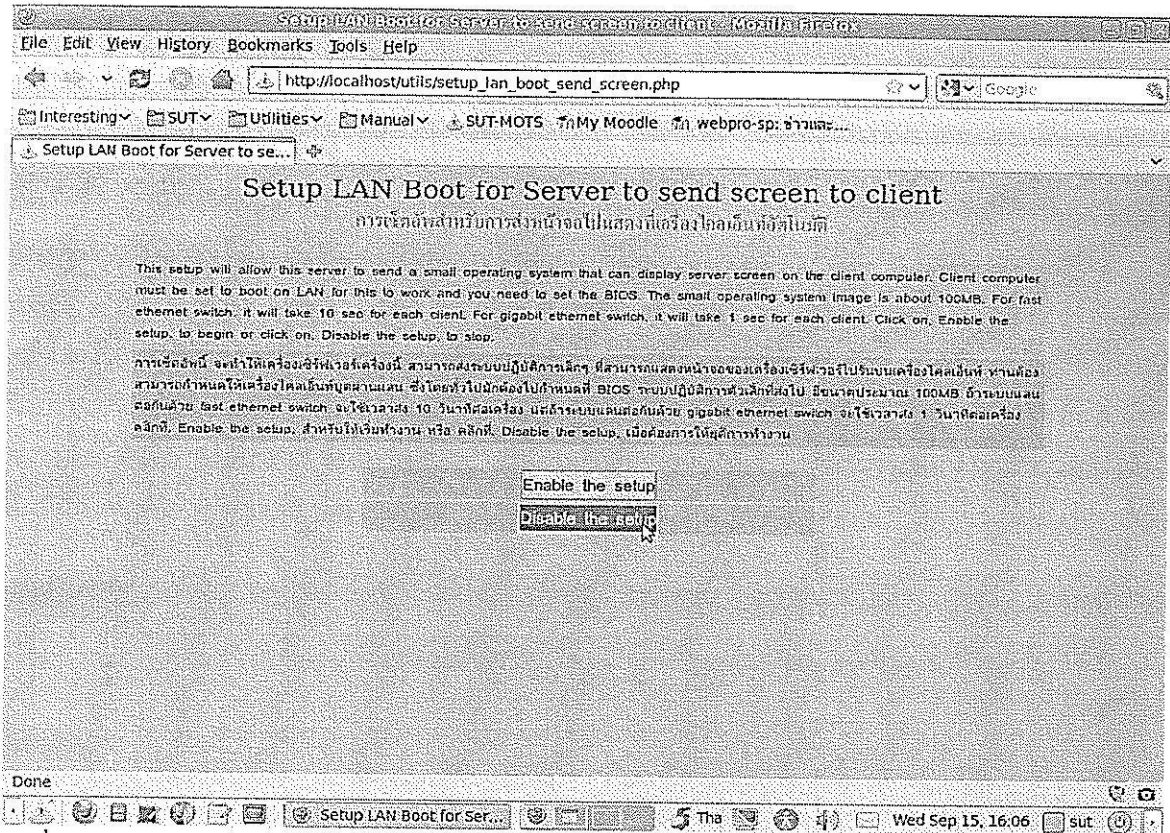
Setup LAN Boot for Server to send screen to client - Mozilla Firefox

File Edit View History Bookmarks Tools Help

http://localhost/utils/setup_lan_boot_send_screen.php

Google

Interesting SUT Utilities Manual SUT-MOTS My Moodle webpro-sp: ข่าวและ...

Setup LAN Boot for Server to se...

Setup LAN Boot for Server to send screen to client

การเซ็ตอัพสำหรับการส่งหน้าจอไปแสดงที่เครื่องไคลเอ็นท์อัตโนมัติ

This setup will allow this server to send a small operating system that can display server screen on the client computer. Client computer must be set to boot on LAN for this to work and you need to set the BIOS. The small operating system image is about 100MB. For fast ethernet switch, it will take 10 sec for each client. For gigabit ethernet switch, it will take 1 sec for each client. Click on, Enable the setup, to begin or click on, Disable the setup, to stop.

การเซ็ตอัพนี้ จะทำให้เครื่องเซิร์ฟเวอร์เครื่องนี้ สามารถส่งระบบปฏิบัติการเล็กๆ ที่สามารถแสดงหน้าจอของเครื่องเซิร์ฟเวอร์ไปรันบนเครื่องไคลเอ็นท์ ท่านต้องสามารถกำหนดให้เครื่องไคลเอ็นท์บูตผ่านแลน ซึ่งโดยทั่วไปมักต้องไปกำหนดที่ BIOS ระบบปฏิบัติการตัวเล็กที่ส่งไป มีขนาดประมาณ 100MB ถ้าระบบแลนต่อกันด้วย fast ethernet switch จะใช้เวลาส่ง 10 วินาทีต่อเครื่อง แต่ถ้าระบบแลนต่อกันด้วย gigabit ethernet swich จะใช้เวลาส่ง 1 วินาทีต่อเครื่อง คลิกที่, Enable the setup, สำหรับให้เริ่มทำงาน หรือ คลิกที่, Disable the setup, เมื่อต้องการให้ยุติการทำงาน

Enable the setup

Disable the setup

Done

Setup LAN Boot for Ser...

Tha

Wed Sep 15, 16:06

sut